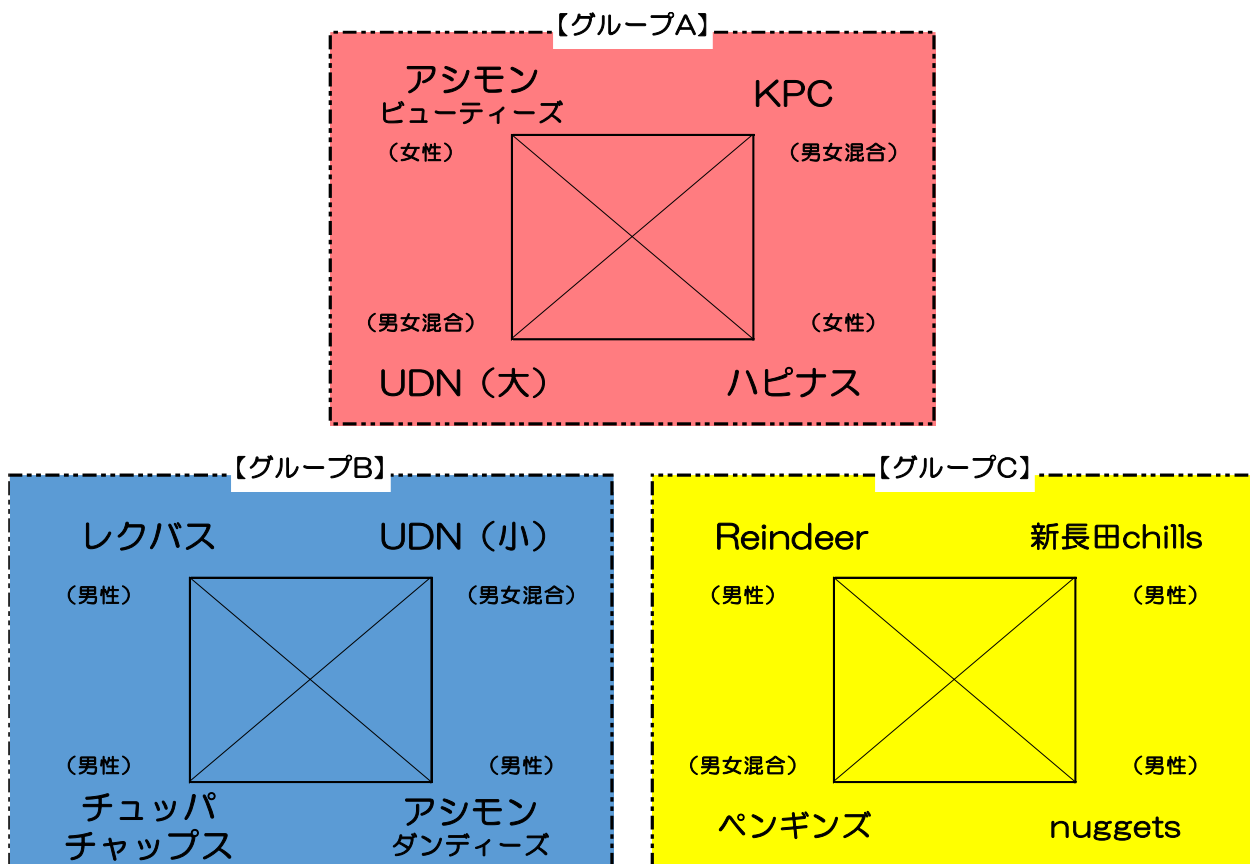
【グループA】

アシモン ビューティーズ
（女性）

KPC
（男女混合）

（男女混合）
UDN（大）

（女性）
ハピナス

【グループB】

レクバス
（男性）

UDN（小）
（男女混合）

（男性）
チュッパ チャップス

（男性）
アシモン ダンディーズ

【グループC】

Reindeer
（男性）

新長田chills
（男性）

（男女混合）
ペンギンズ

（男性）
nuggets